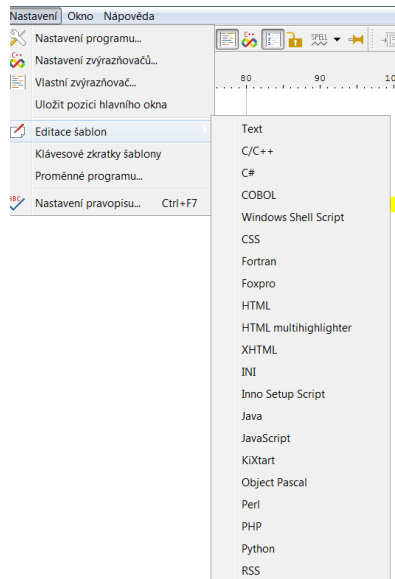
Nastavení Okno Nápověda

Nastavení programu...
Nastavení zvýrazňovačů...
Vlastní zvýrazňovač...
Uložit pozici hlavního okna
Editace šablon
Klávesové zkratky šablony
Proměnné programu...
Nastavení pravopisu... Ctrl+F7

SPELL
80
90
10

Text
C/C++
C#
COBOL
Windows Shell Script
CSS
Fortran
Foxpro
HTML
HTML multihighlighter
XHTML
INI
Inno Setup Script
Java
JavaScript
KiXtart
Object Pascal
Perl
PHP
Python
RSS